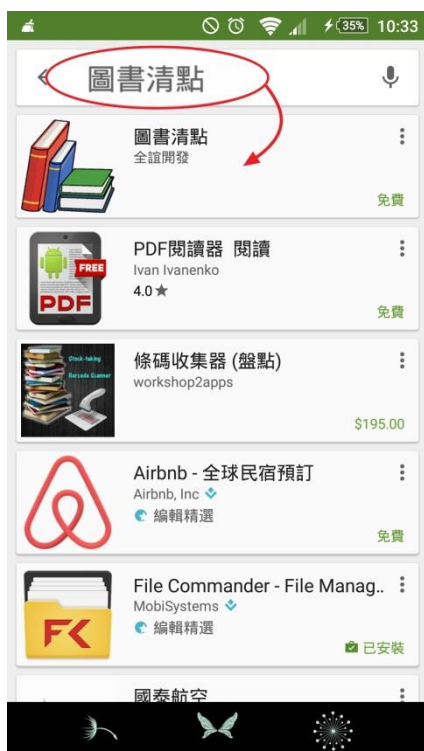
35% 10:33

圖書清點

圖書清點
全誼開發
免費

FREE
PDF
PDF閱讀器 閱讀
Ivan Ivanenko
4.0★
免費

Stock-taking
Barcode Scanner
條碼收集器 (盤點)
workshop2apps
$195.00

Airbnb - 全球民宿預訂
Airbnb, Inc
編輯精選
免費

FK
File Commander - File Manag..
MobiSystems
編輯精選
已安裝

國泰航空